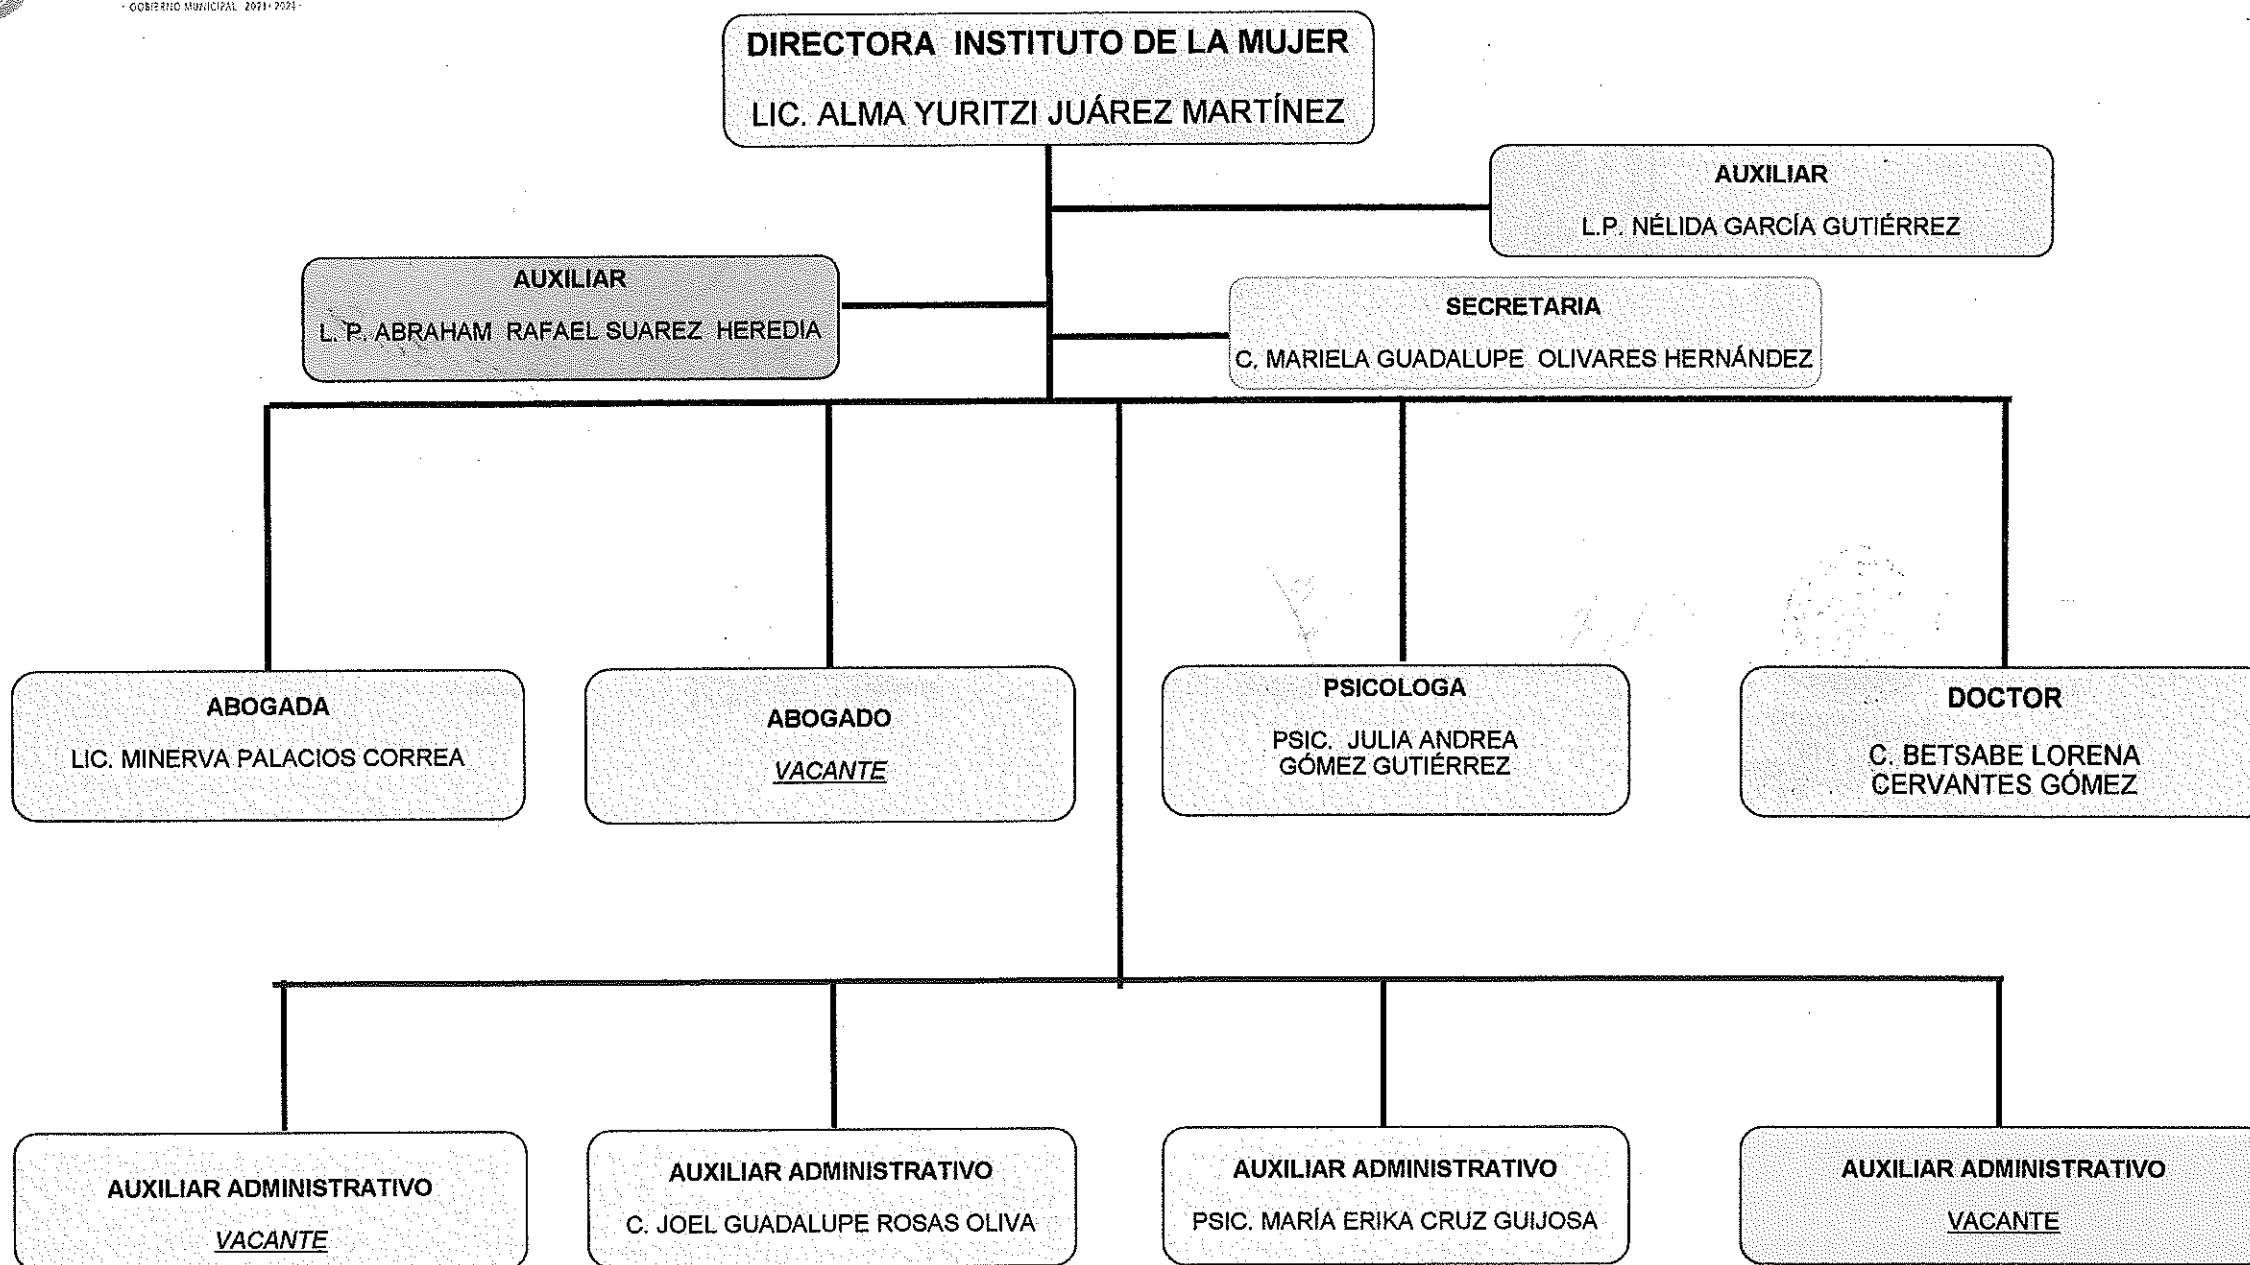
· GOBIERNO MUNICIPAL 2021-2024 ·

DIRECTORA INSTITUTO DE LA MUJER

LIC. ALMA YURITZI JUÁREZ MARTÍNEZ

AUXILIAR

L.P. NÉLIDA GARCÍA GUTIÉRREZ

AUXILIAR

L. P. ABRAHAM RAFAEL SUAREZ HEREDIA

SECRETARIA

C. MARIELA GUADALUPE OLIVARES HERNÁNDEZ

ABOGADA

LIC. MINERVA PALACIOS CORREA

ABOGADO

VACANTE

PSICOLOGA

PSIC. JULIA ANDREA GÓMEZ GUTIÉRREZ

DOCTOR

C. BETSABE LORENA CERVANTES GÓMEZ

AUXILIAR ADMINISTRATIVO

VACANTE

AUXILIAR ADMINISTRATIVO

C. JOEL GUADALUPE ROSAS OLIVA

AUXILIAR ADMINISTRATIVO

PSIC. MARÍA ERIKA CRUZ GUIJOSA

AUXILIAR ADMINISTRATIVO

VACANTE